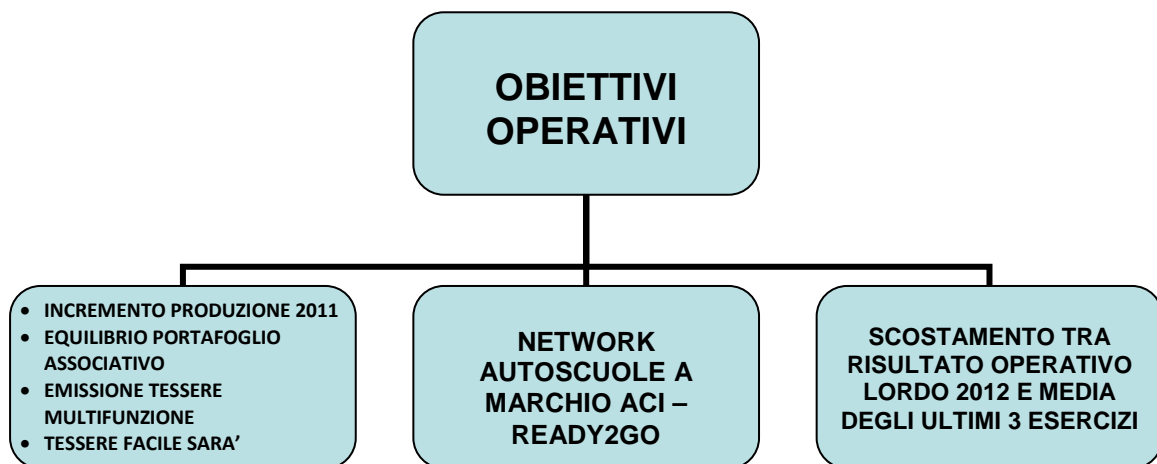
OBIETTIVI OPERATIVI

- INCREMENTO PRODUZIONE 2011
- EQUILIBRIO PORTAFOGLIO ASSOCIATIVO
- EMISSIONE TESSERE MULTIFUNZIONE
- TESSERE FACILE SARA'

NETWORK AUTOSCUOLE A MARCHIO ACI – READY2GO

SCOSTAMENTO TRA RISULTATO OPERATIVO LORDO 2012 E MEDIA DEGLI ULTIMI 3 ESERCIZI